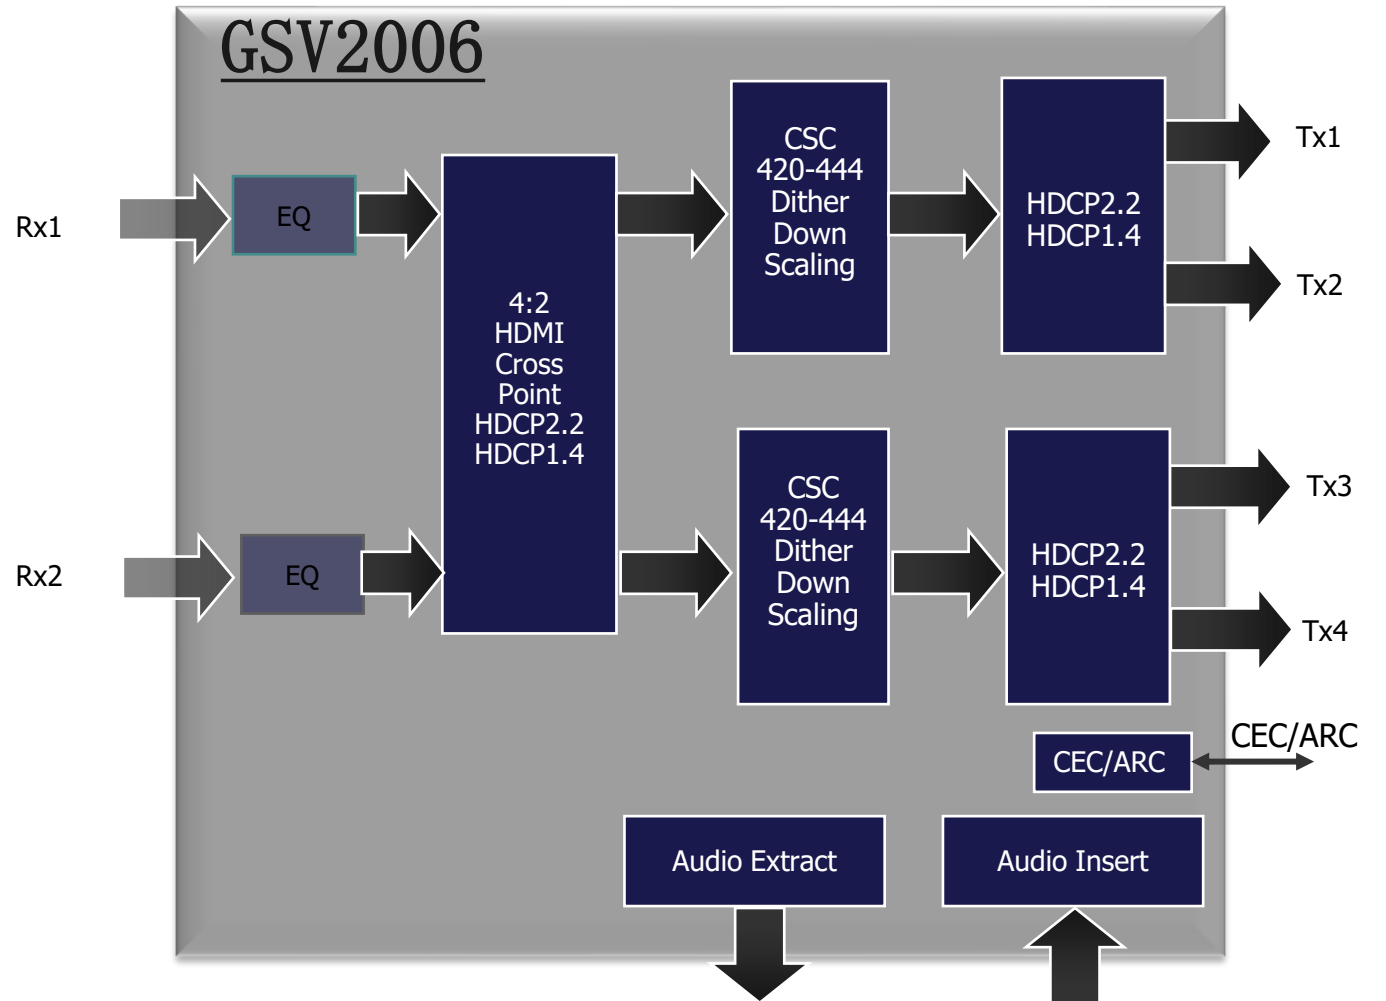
GSV2006

Rx1

EQ

Rx2

EQ

4:2
HDMI
Cross
Point
HDCP2.2
HDCP1.4

CSC
420-444
Dither
Down
Scaling

HDCP2.2
HDCP1.4

Tx1

Tx2

CSC
420-444
Dither
Down
Scaling

HDCP2.2
HDCP1.4

Tx3

Tx4

CEC/ARC

CEC/ARC

Audio Extract

Audio Insert